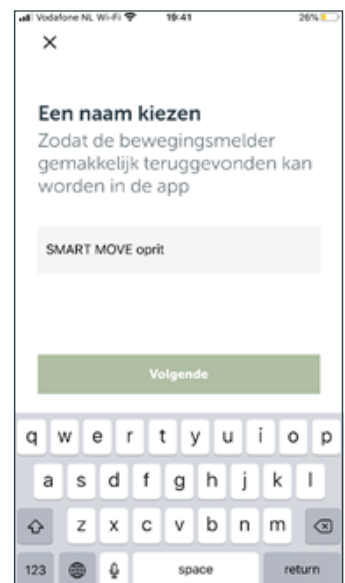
Vodafone NL Wi-Fi 19:41 26%

×

Een naam kiezen
Zodat de bewegingsmelder gemakkelijk teruggevonden kan worden in de app

SMART MOVE oprit

Volgende

q w e r t y u i o p
a s d f g h j k l
z x c v b n m
123 space return